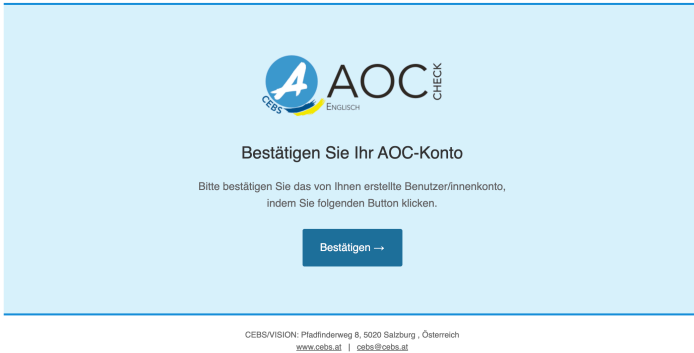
A CEBS AOC CHECK Englisch

Bestätigen Sie Ihr AOC-Konto

Bitte bestätigen Sie das von Ihnen erstellte Benutzer/innenkonto, indem Sie folgenden Button klicken.

Bestätigen →

CEBS/VISION: Pfadfinderweg 8, 5020 Salzburg , Österreich
www.cebs.at | cebs@cebs.at